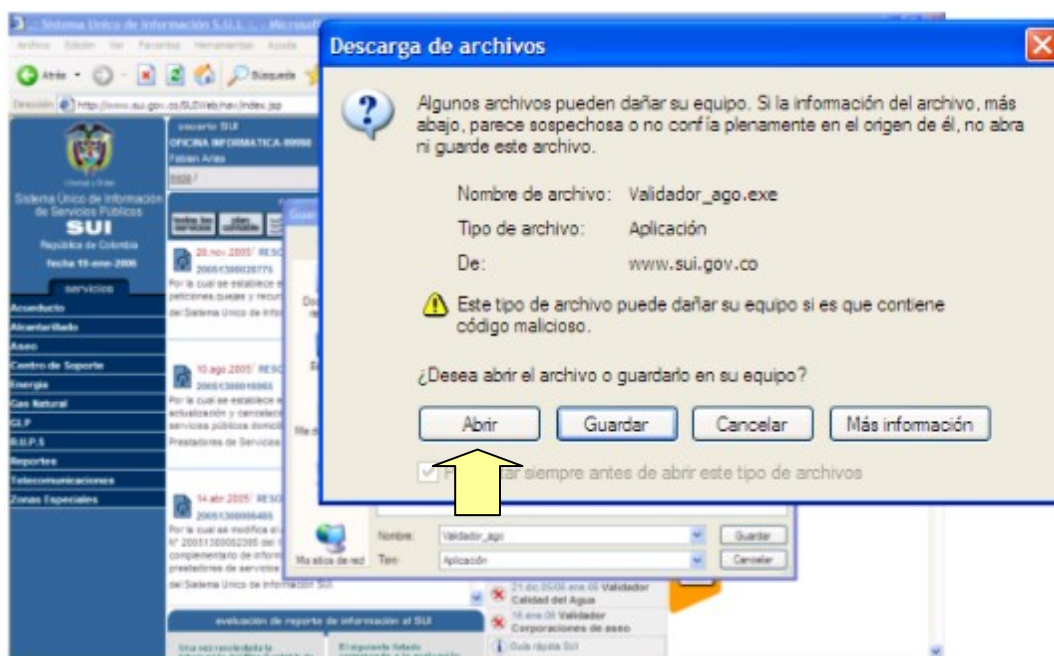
:: Sistema Unico de Información S.U.I. :: - Microsoft

Archivo Edición Ver Favoritos Herramientas Ayuda

Atrás Búsqueda

Dirección http://www.sui.gov.co/SUIWeb/index.jsp

Sistema Único de Información de Servicios Públicos
SUI
República de Colombia
fecha 19-ene-2006

servicios
Acueducto
Alcantarillado
Aseo
Centro de Soporte
Energía
Gas Natural
GLP
R.U.P.S
Reportes
Telecomunicaciones
Zonas Especiales

usuario SUI
OFICINA INFORMATICA-99998
Fabian Arias

28.nov.2005 RESO
20051300026775
Por la cual se establece el peticiones,quejas y recur del Sistema Unico de Info

10.ago.2005 RESO
20051300018065
Por la cual se establece actualización y cancelació servicios públicos domicil Prestadores de Servicios

14.abr.2005 RESO
20051300008465
Por la cual se modifica el N° 20051300002395 del complementario de inform prestadores de servicios del Sistema Unico de Información SUI.

evaluación de reporte de información al SUI

Descarga de archivos

Algunos archivos pueden dañar su equipo. Si la información del archivo, más abajo, parece sospechosa o no confía plenamente en el origen de él, no abra ni guarde este archivo.

Nombre de archivo: Validador_ago.exe
Tipo de archivo: Aplicación
De: www.sui.gov.co

Este tipo de archivo puede dañar su equipo si es que contiene código malicioso.

¿Desea abrir el archivo o guardarlo en su equipo?

Abrir | Guardar | Cancelar | Más información

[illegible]ar siempre antes de abrir este tipo de archivos

Nombre: Validador_ago | Guardar
Tipo: Aplicación | Cancelar
Mis sitios de red

21.dic.05/06.ene.06 Validador Calidad del Agua
16.ene.06 Validador Corporaciones de aseo
Guía rápida SUI